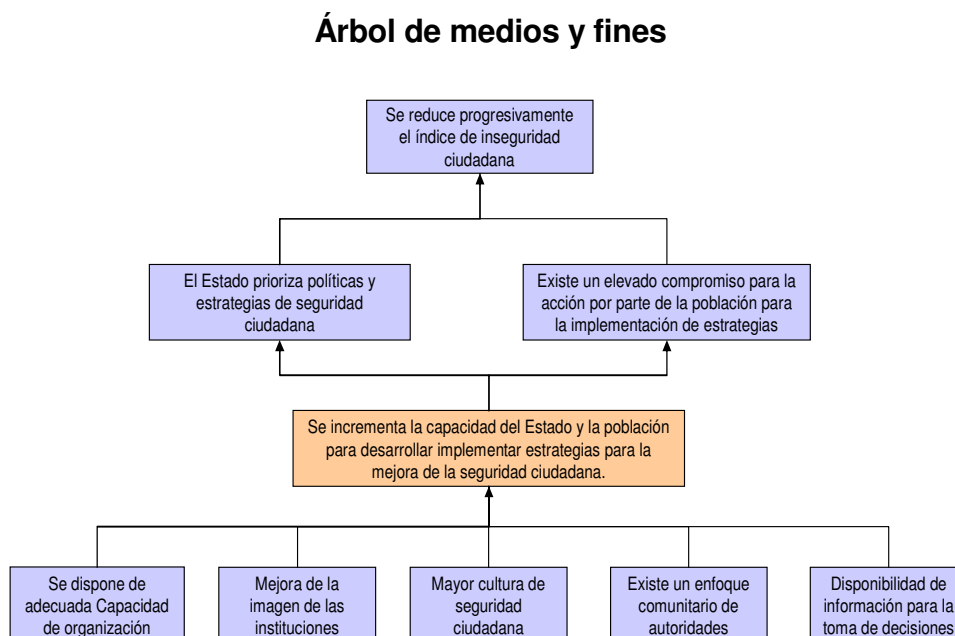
Árbol de medios y fines

Se reduce progresivamente el índice de inseguridad ciudadana

El Estado prioriza políticas y estrategias de seguridad ciudadana

Existe un elevado compromiso para la acción por parte de la población para la implementación de estrategias

Se incrementa la capacidad del Estado y la población para desarrollar implementar estrategias para la mejora de la seguridad ciudadana.

Se dispone de adecuada Capacidad de organización

Mejora de la imagen de las instituciones

Mayor cultura de seguridad ciudadana

Existe un enfoque comunitario de autoridades

Disponibilidad de información para la toma de decisiones